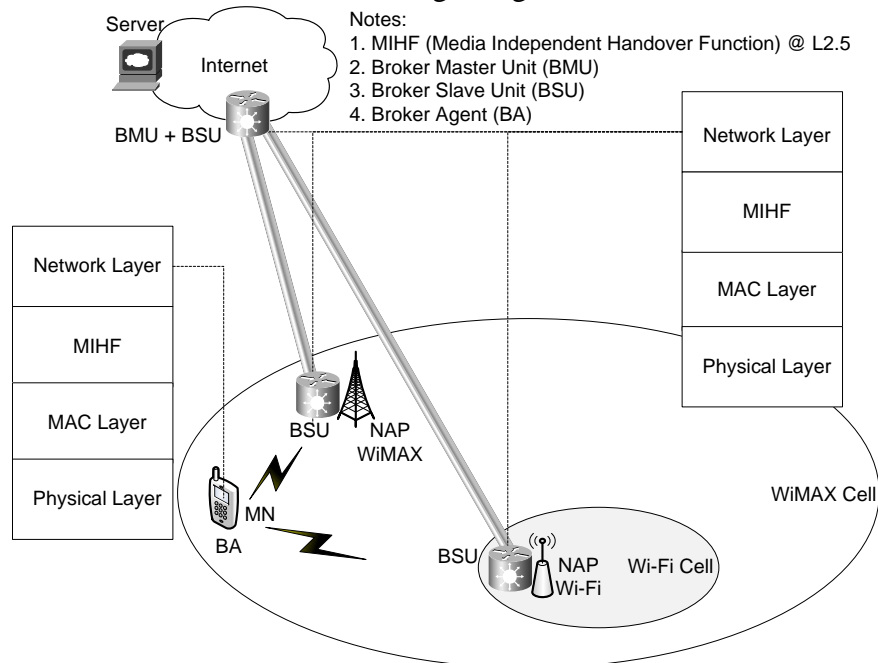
Server

Internet

BMU + BSU

Notes:
1. MIHF (Media Independent Handover Function) @ L2.5
2. Broker Master Unit (BMU)
3. Broker Slave Unit (BSU)
4. Broker Agent (BA)

| Network Layer |
|---|
| MIHF |
| MAC Layer |
| Physical Layer |

| Network Layer |
|---|
| MIHF |
| MAC Layer |
| Physical Layer |

BSU

NAP WiMAX

MN

BA

WiMAX Cell

BSU

NAP Wi-Fi

Wi-Fi Cell